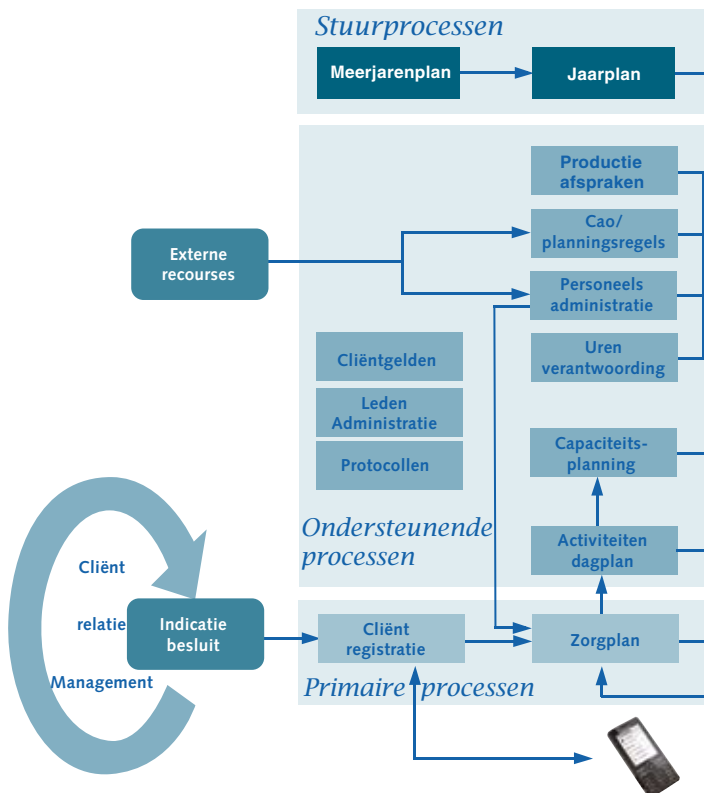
Stuurprocessen

Meerjarenplan

Jaarplan

Productie afspraken

Cao/ planningsregels

Externe recourses

Personeels administratie

Cliëntgelden

Uren verantwoording

Leden Administratie

Protocollen

Capaciteits-planning

Ondersteunende processen

Activiteiten dagplan

Cliënt

relatie

Management

Indicatie besluit

Cliënt registratie

Zorgplan

Primaire processen